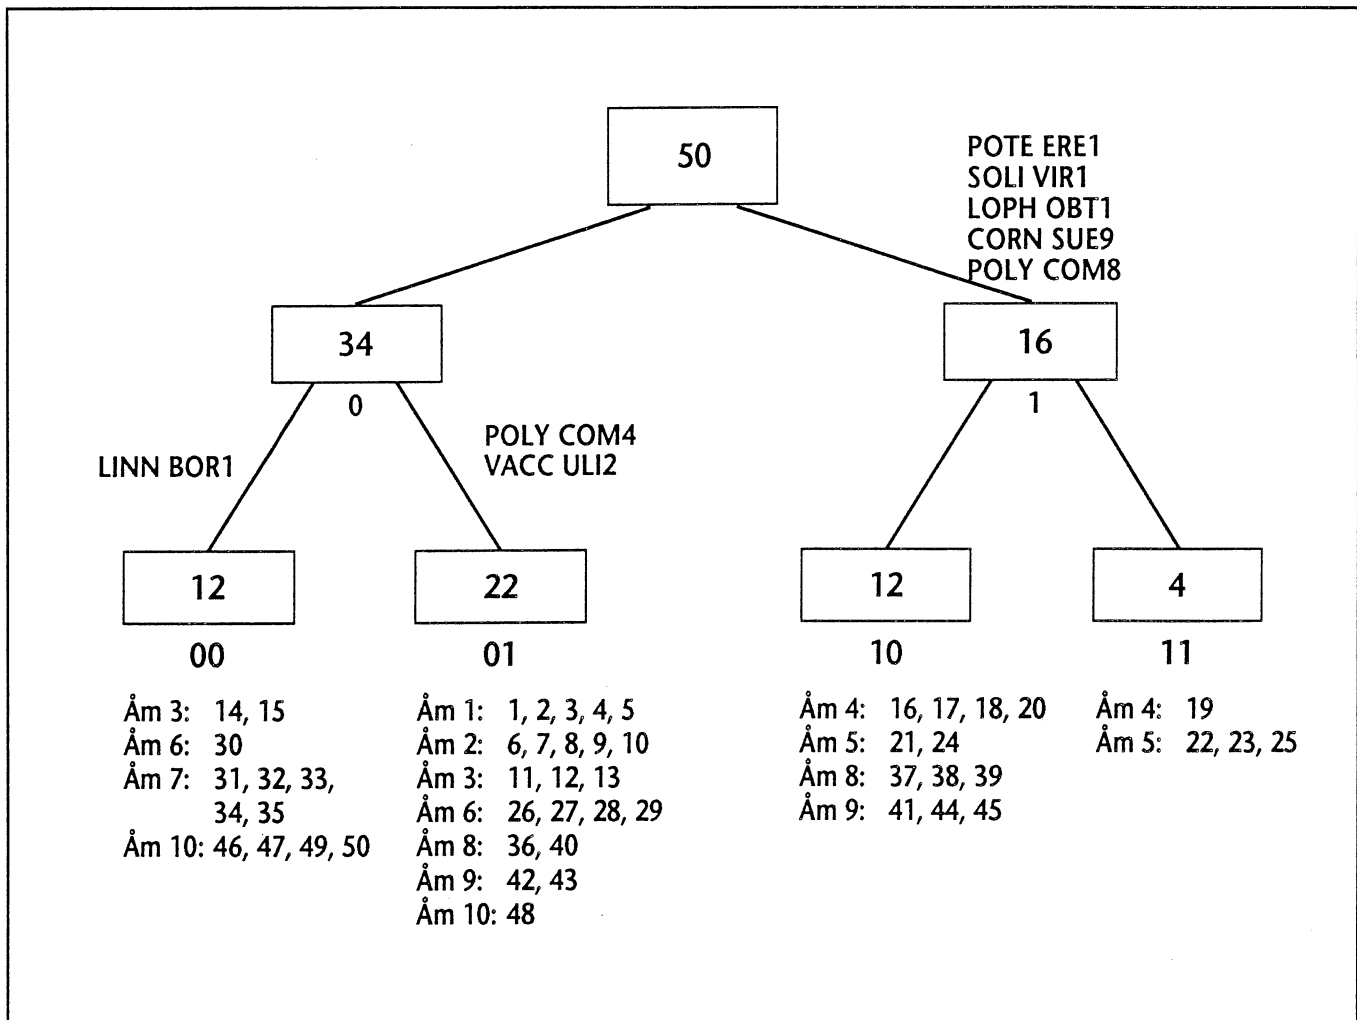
50

POTE ERE1
SOLI VIR1
LOPH OBT1
CORN SUE9
POLY COM8

34

0

16

1

LINN BOR1

POLY COM4
VACC ULI2

12

00

22

01

12

10

4

11

Åm 3: 14, 15
Åm 6: 30
Åm 7: 31, 32, 33, 34, 35
Åm 10: 46, 47, 49, 50

Åm 1: 1, 2, 3, 4, 5
Åm 2: 6, 7, 8, 9, 10
Åm 3: 11, 12, 13
Åm 6: 26, 27, 28, 29
Åm 8: 36, 40
Åm 9: 42, 43
Åm 10: 48

Åm 4: 16, 17, 18, 20
Åm 5: 21, 24
Åm 8: 37, 38, 39
Åm 9: 41, 44, 45

Åm 4: 19
Åm 5: 22, 23, 25